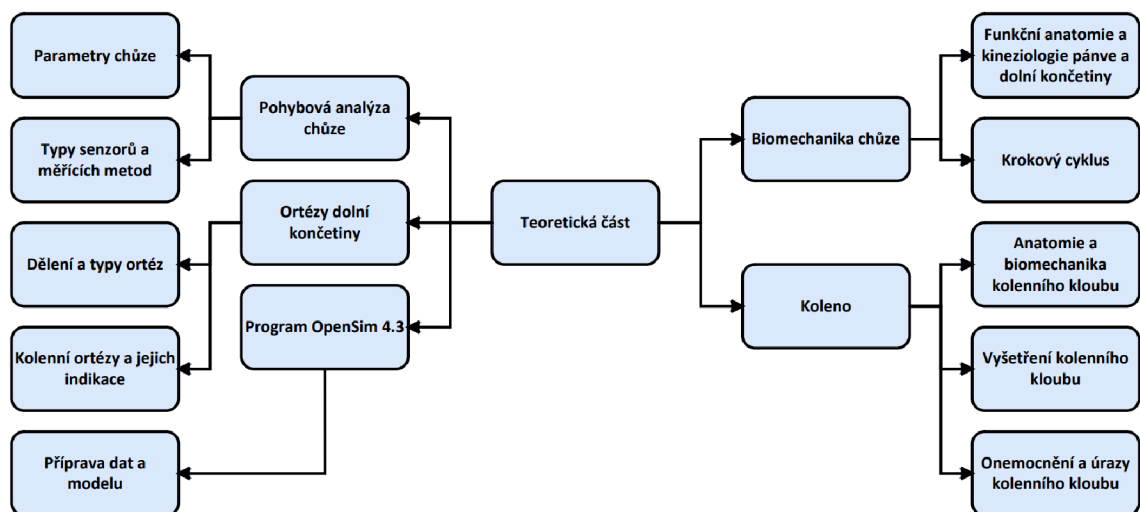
Parametry chůze

Typy senzorů a měřících metod

Pohybová analýza chůze

Ortézy dolní končetiny

Dělení a typy ortéz

Kolenní ortézy a jejich indikace

Program OpenSim 4.3

Příprava dat a modelu

Teoretická část

Biomechanika chůze

Funkční anatomie a kineziologie pánve a dolní končetiny

Krokový cyklus

Koleno

Anatomie a biomechanika kolenního kloubu

Vyšetření kolenního kloubu

Onemocnění a úrazy kolenního kloubu